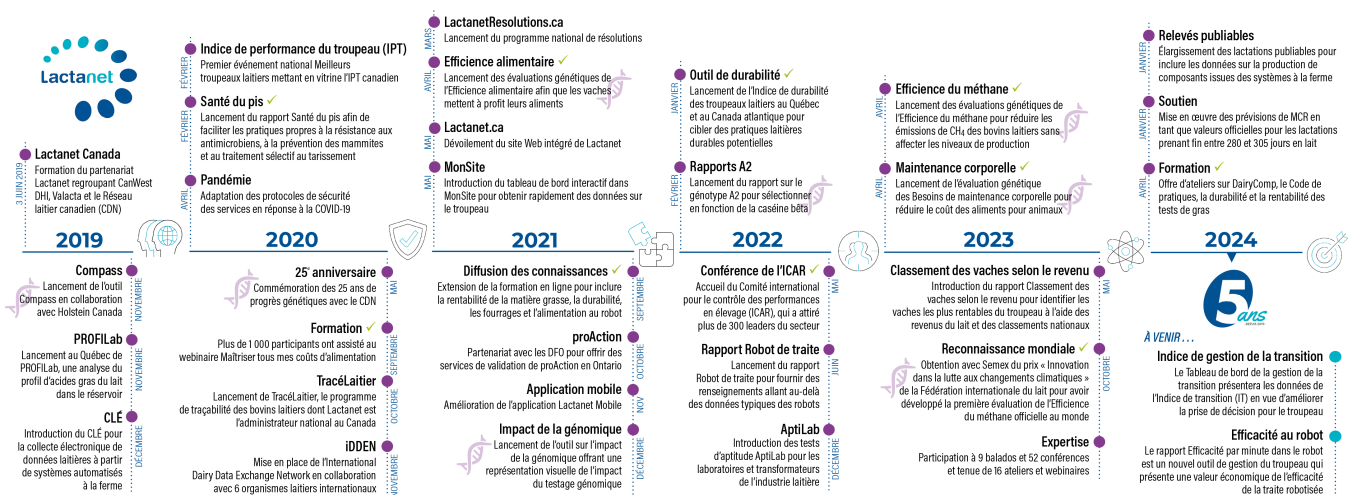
Lactanet

3 JUIN 2019
Lactanet Canada
Formation du partenariat Lactanet regroupant CanWest DHI, Valacta et le Réseau laitier canadien (CDN)

2019

Compass
Lancement de l'outil Compass en collaboration avec Holstein Canada
NOVEMBRE

PROFILab
Lancement au Québec de PROFILab, une analyse du profil d'acides gras du lait dans le réservoir
NOVEMBRE

CLÉ
Introduction du CLÉ pour la collecte électronique de données laitières à partir de systèmes automatisés à la ferme
DÉCEMBRE

FÉVRIER
Indice de performance du troupeau (IPT)
Premier événement national Meilleurs troupeaux laitiers mettant en vitrine l'IPT canadien

FÉVRIER
Santé du pis ✓
Lancement du rapport Santé du pis afin de faciliter les pratiques propres à la résistance aux antimicrobiens, à la prévention des mammites et au traitement sélectif au tarissement

AVRIL
Pandémie
Adaptation des protocoles de sécurité des services en réponse à la COVID-19

2020

25e anniversaire
Commémoration des 25 ans de progrès génétiques avec le CDN
MAI

Formation ✓
Plus de 1 000 participants ont assisté au webinaire Maîtriser tous mes coûts d'alimentation
SEPTEMBRE

TracéLaitier
Lancement de TracéLaitier, le programme de traçabilité des bovins laitiers dont Lactanet est l'administrateur national au Canada
OCTOBRE

iDDEN
Mise en place de l'International Dairy Data Exchange Network en collaboration avec 6 organismes laitiers internationaux
NOVEMBRE

MARS
LactanetResolutions.ca
Lancement du programme national de résolutions

AVRIL
Efficience alimentaire ✓
Lancement des évaluations génétiques de l'Efficience alimentaire afin que les vaches mettent à profit leurs aliments

MAI
Lactanet.ca
Dévoilement du site Web intégré de Lactanet

MAI
MonSite
Introduction du tableau de bord interactif dans MonSite pour obtenir rapidement des données sur le troupeau

2021

Diffusion des connaissances ✓
Extension de la formation en ligne pour inclure la rentabilité de la matière grasse, la durabilité, les fourrages et l'alimentation au robot
SEPTEMBRE

proAction
Partenariat avec les DFO pour offrir des services de validation de proAction en Ontario
OCTOBRE

Application mobile
Amélioration de l'application Lactanet Mobile
NOV

Impact de la génomique
Lancement de l'outil sur l'impact de la génomique offrant une représentation visuelle de l'impact du testage génomique
DÉCEMBRE

JANVIER
Outil de durabilité ✓
Lancement de l'Indice de durabilité des troupeaux laitiers au Québec et au Canada atlantique pour cibler des pratiques laitières durables potentielles

FÉVRIER
Rapports A2
Lancement du rapport sur le génotype A2 pour sélectionner en fonction de la caséine bêta

2022

Conférence de l'ICAR ✓
Accueil du Comité international pour le contrôle des performances en élevage (ICAR), qui a attiré plus de 300 leaders du secteur
MAI

Rapport Robot de traite
Lancement du rapport Robot de traite pour fournir des renseignements allant au-delà des données typiques des robots
JUIN

AptiLab
Introduction des tests d'aptitude AptiLab pour les laboratoires et transformateurs de l'industrie laitière
DÉCEMBRE

AVRIL
Efficience du méthane ✓
Lancement des évaluations génétiques de l'Efficience du méthane pour réduire les émissions de $CH_4$ des bovins laitiers sans affecter les niveaux de production

AVRIL
Maintenance corporelle ✓
Lancement de l'évaluation génétique des Besoins de maintenance corporelle pour réduire le coût des aliments pour animaux

2023

Classement des vaches selon le revenu
Introduction du rapport Classement des vaches selon le revenu pour identifier les vaches les plus rentables du troupeau à l'aide des revenus du lait et des classements nationaux
MAI

Reconnaissance mondiale ✓
Obtention avec Semex du prix « Innovation dans la lutte aux changements climatiques » de la Fédération internationale du lait pour avoir développé la première évaluation de l'Efficience du méthane officielle au monde
OCTOBRE

Expertise
Participation à 9 balados et 52 conférences et tenue de 16 ateliers et webinaires

JANVIER
Relevés publiables
Élargissement des lactations publiables pour inclure les données sur la production de composants issues des systèmes à la ferme

JANVIER
Soutien
Mise en œuvre des prévisions de MCR en tant que valeurs officielles pour les lactations prenant fin entre 280 et 305 jours en lait

AVRIL
Formation ✓
Offre d'ateliers sur DairyComp, le Code de pratiques, la durabilité et la rentabilité des tests de gras

2024

5 ans

À VENIR…
Indice de gestion de la transition
Le Tableau de bord de la gestion de la transition présentera les données de l'Indice de transition (IT) en vue d'améliorer la prise de décision pour le troupeau

Efficacité au robot
Le rapport Efficacité par minute dans le robot est un nouvel outil de gestion du troupeau qui présente une valeur économique de l'efficacité de la traite robotisée